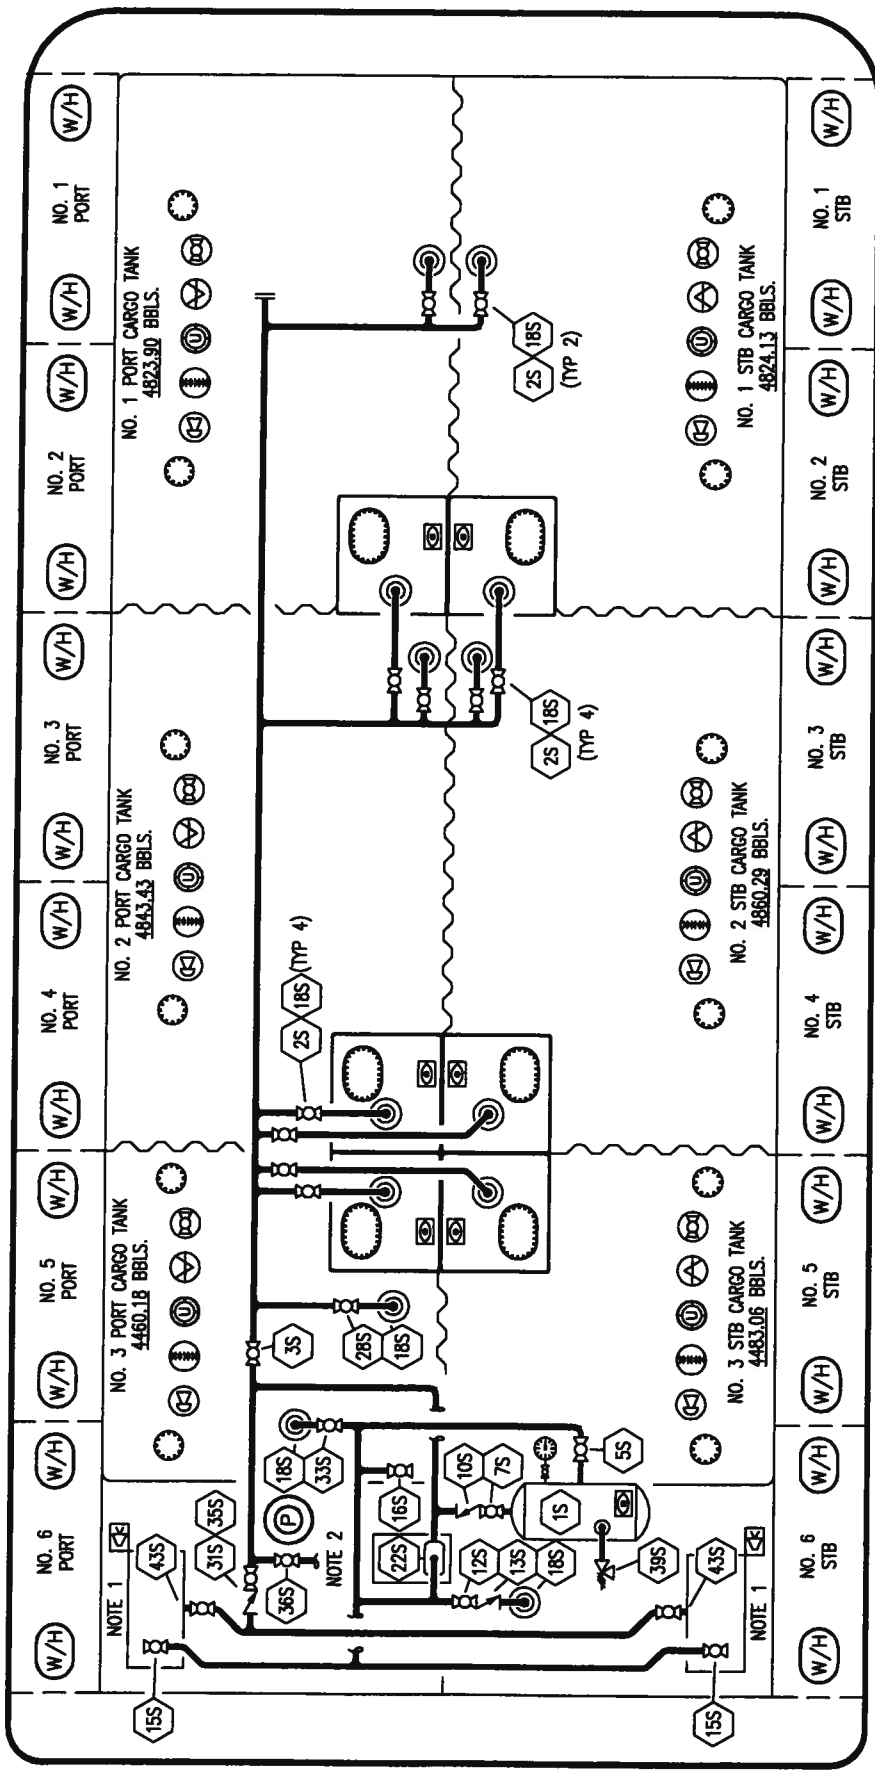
W/H
NO. 1 PORT
W/H
W/H
NO. 2 PORT
W/H
W/H
NO. 3 PORT
W/H
W/H
NO. 4 PORT
W/H
W/H
NO. 5 PORT
W/H
W/H
NO. 6 PORT
W/H

NO. 1 PORT CARGO TANK
4823.90 BBLS.

NO. 2 PORT CARGO TANK
4843.43 BBLS.

NO. 3 PORT CARGO TANK
4460.18 BBLS.

2S 18S (TYP 2)

2S 18S (TYP 4)

2S 18S (TYP 4)

3S
28S 18S
18S 33S
P
16S
10S 7S
5S
1S
22S
12S 13S 18S
39S
36S
NOTE 2
31S 35S
43S
NOTE 1
15S
43S
NOTE 1
15S

NO. 1 STB CARGO TANK
4824.13 BBLS.

NO. 2 STB CARGO TANK
4860.29 BBLS.

NO. 3 STB CARGO TANK
4483.06 BBLS.

W/H
NO. 1 STB
W/H
W/H
NO. 2 STB
W/H
W/H
NO. 3 STB
W/H
W/H
NO. 4 STB
W/H
W/H
NO. 5 STB
W/H
W/H
NO. 6 STB
W/H